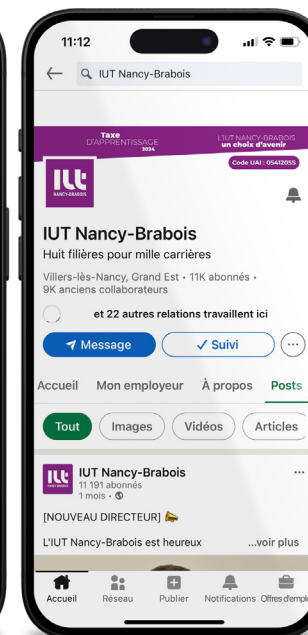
11:12

IUT Nancy-Brabois

Taxe D'APPRENTISSAGE 2024

L'IUT NANCY-BRABOIS un choix d'avenir

Code UAI : 0541205S

IUT NANCY-BRABOIS

IUT Nancy-Brabois

Huit filières pour mille carrières

Villers-lès-Nancy, Grand Est • 11K abonnés • 9K anciens collaborateurs

et 22 autres relations travaillent ici

Message

Suivi

Accueil Mon employeur À propos Posts

Tout Images Vidéos Articles

IUT NANCY-BRABOIS

IUT Nancy-Brabois

11 191 abonnés

1 mois •

[NOUVEAU DIRECTEUR]

L'IUT Nancy-Brabois est heureux ...voir plus

Accueil Réseau Publier Notifications Offres d'empl